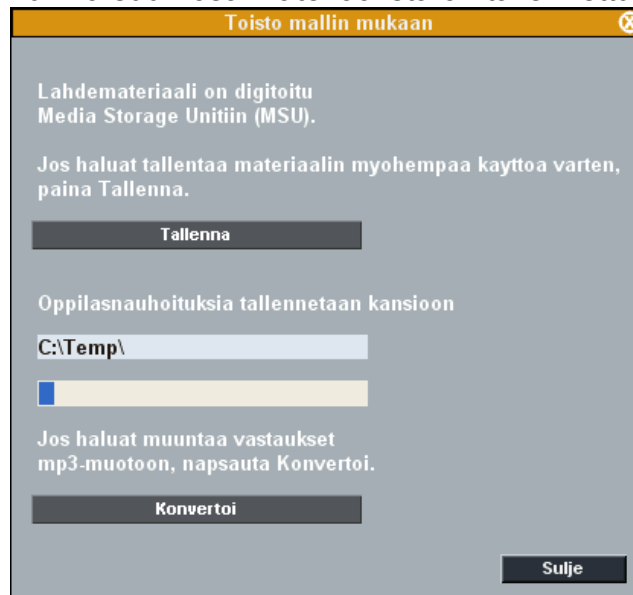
Toisto mallin mukaan

Lahdemateriaali on digitoitu Media Storage Unitiin (MSU).

Jos haluat tallentaa materiaalin myohempaa kayttoa varten, paina Tallenna.

Tallenna

Oppilasnauhoituksia tallennetaan kansioon

C:\Temp\

Jos haluat muuntaa vastaukset mp3-muotoon, napsauta Konvertoi.

Konvertoi

Sulje